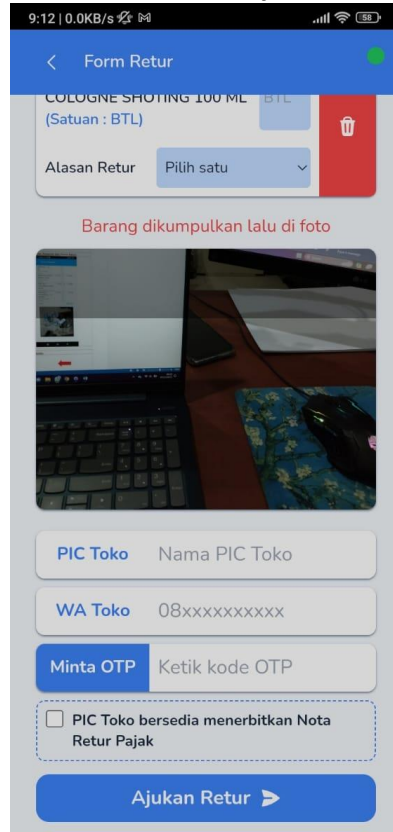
9:12 | 0.0KB/s

58

Form Retur

COLOGNE SHOTING 100 ML BTL
(Satuan : BTL)

Alasan Retur Pilih satu

Barang dikumpulkan lalu di foto

PIC Toko Nama PIC Toko

WA Toko 08xxxxxxxxxx

Minta OTP Ketik kode OTP

PIC Toko bersedia menerbitkan Nota Retur Pajak

Ajukan Retur